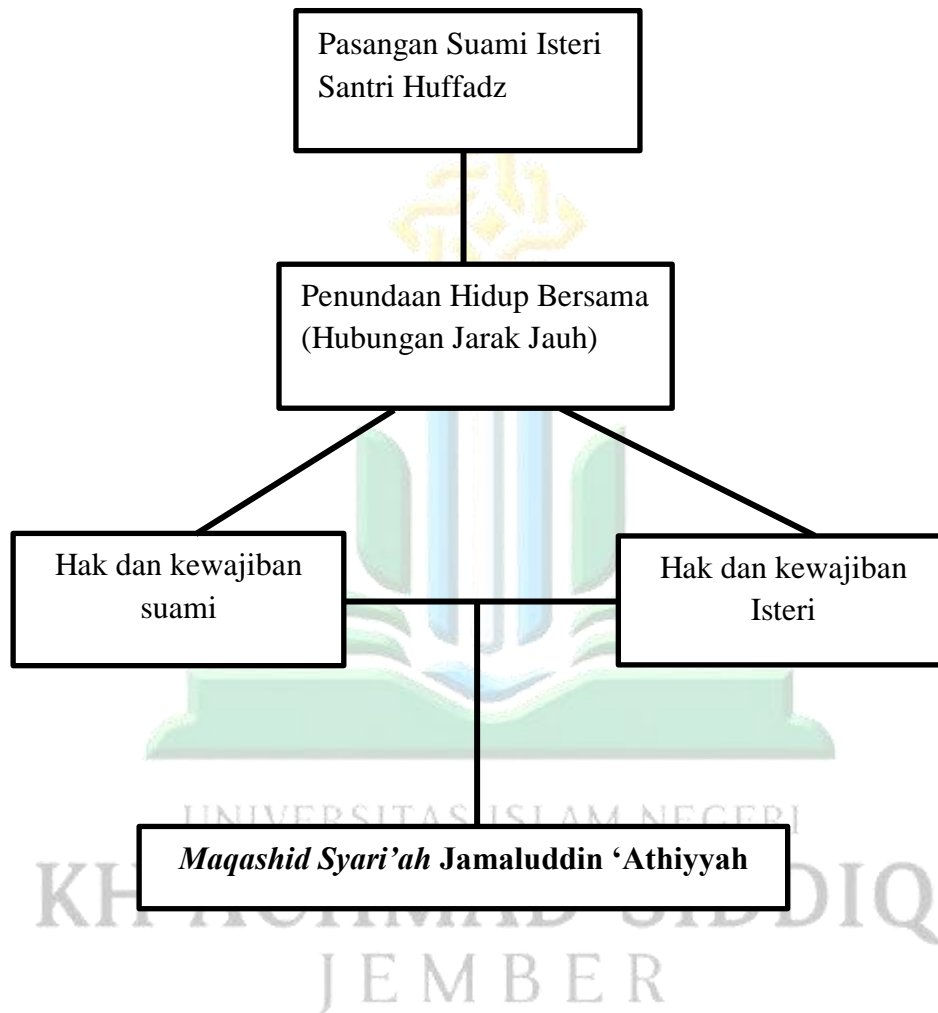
Pasangan Suami Isteri Santri Huffadz

Penundaan Hidup Bersama (Hubungan Jarak Jauh)

Hak dan kewajiban suami

Hak dan kewajiban Isteri

UNIVERSITAS ISLAM NEGERI

*Maqashid Syari'ah* **Jamaluddin 'Athiyyah**

KH ACHMAD SIDDIQ

JEMBER